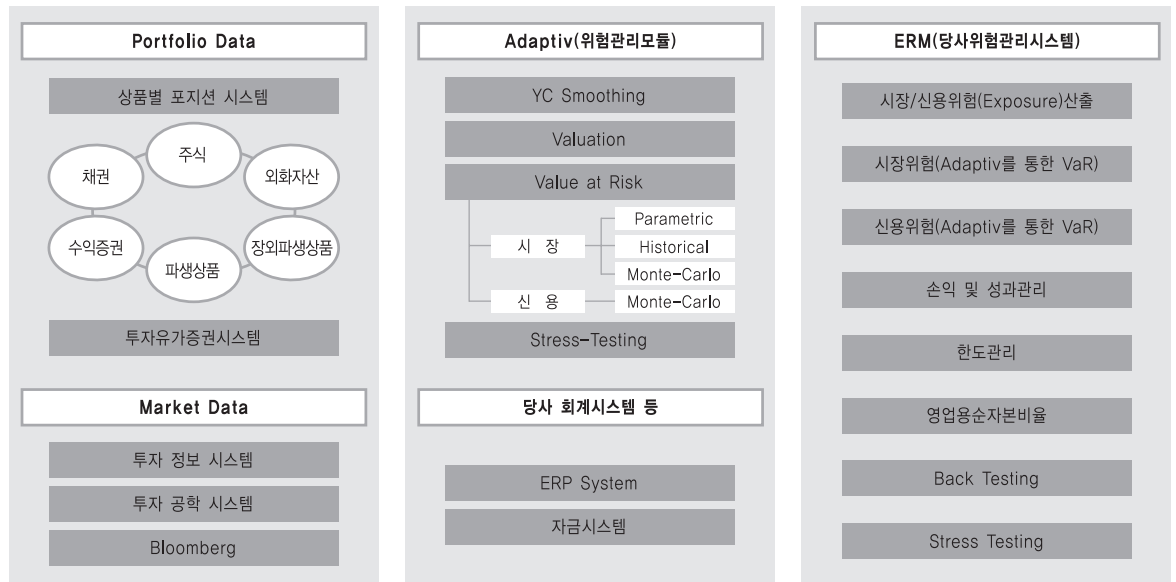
Portfolio Data

상품별 포지션 시스템

주식
채권
외화자산
수익증권
장외파생상품
파생상품

투자유가증권시스템

Market Data

투자 정보 시스템

투자 공학 시스템

Bloomberg

Adaptiv(위험관리모듈)

YC Smoothing

Valuation

Value at Risk

시 장
Parametric
Historical
Monte-Carlo
신 용
Monte-Carlo

Stress-Testing

당사 회계시스템 등

ERP System

자금시스템

ERM(당사위험관리시스템)

시장/신용위험(Exposure)산출

시장위험(Adaptiv를 통한 VaR)

신용위험(Adaptiv를 통한 VaR)

손익 및 성과관리

한도관리

영업용순자본비율

Back Testing

Stress Testing